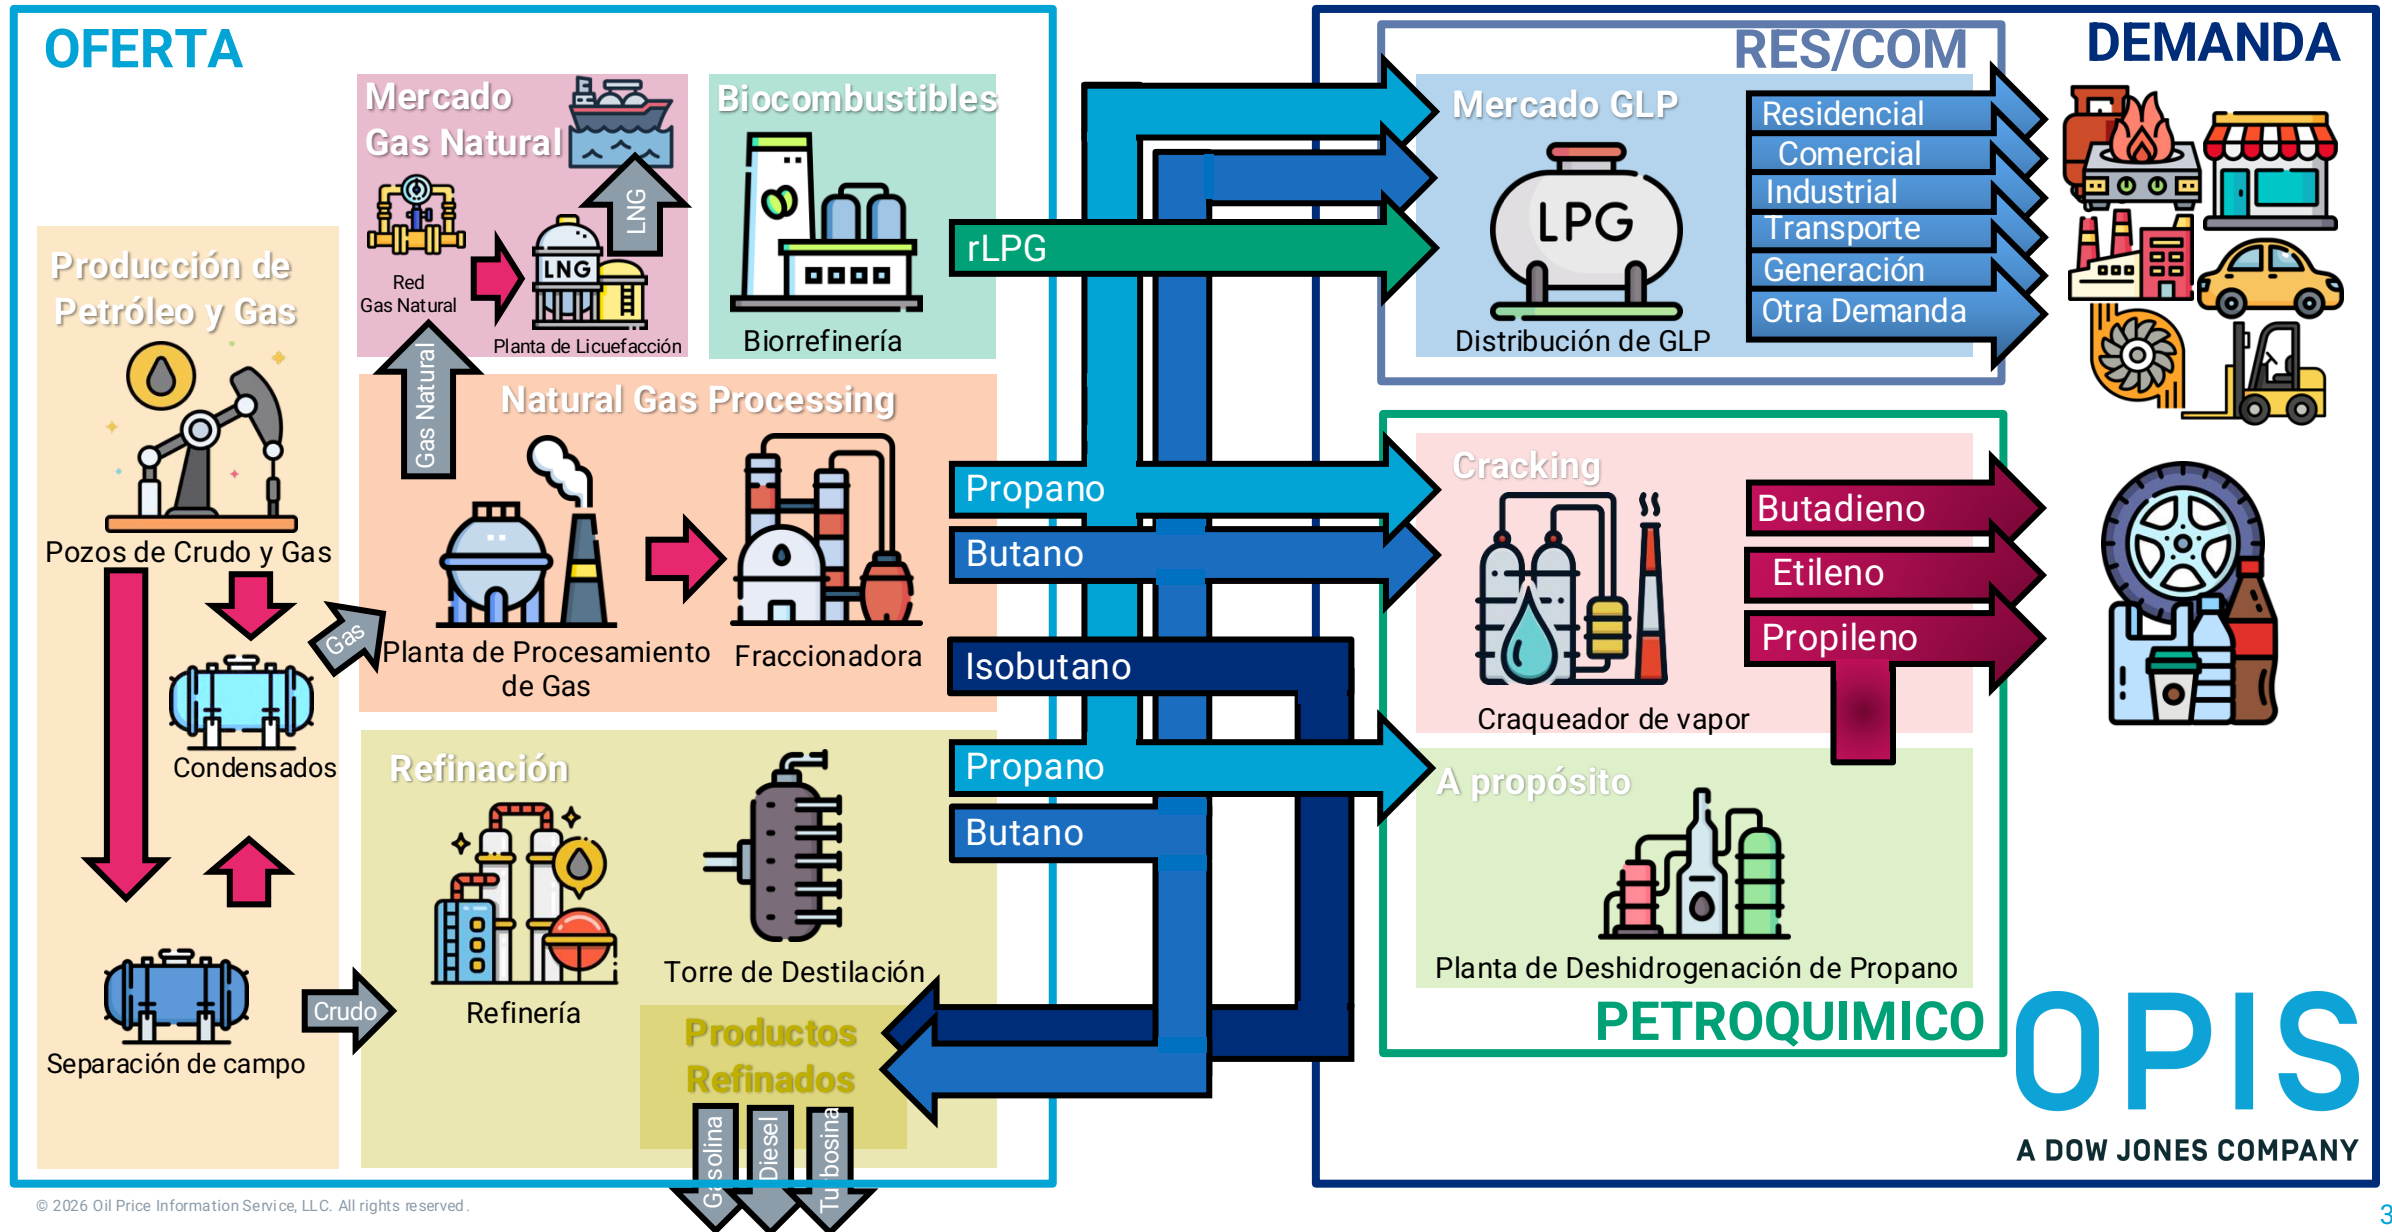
OFERTA

Producción de Petróleo y Gas

Pozos de Crudo y Gas

Condensados

Gas

Separación de campo

Crudo

Mercado Gas Natural

Red Gas Natural

LNG

Planta de Licuefacción

LNG

Gas Natural

Biocombustibles

Biorrefinería

Natural Gas Processing

Planta de Procesamiento de Gas

Fraccionadora

Refinación

Refinería

Torre de Destilación

Productos Refinados

Gasolina

Diesel

Turbosina

rLPG

Propano

Butano

Isobutano

Propano

Butano

DEMANDA

RES/COM

Mercado GLP

LPG

Distribución de GLP

Residencial

Comercial

Industrial

Transporte

Generación

Otra Demanda

Cracking

Craqueador de vapor

Butadieno

Etileno

Propileno

A propósito

Planta de Deshidrogenación de Propano

PETROQUIMICO

OPIS

A DOW JONES COMPANY

© 2026 Oil Price Information Service, LLC. All rights reserved.

3